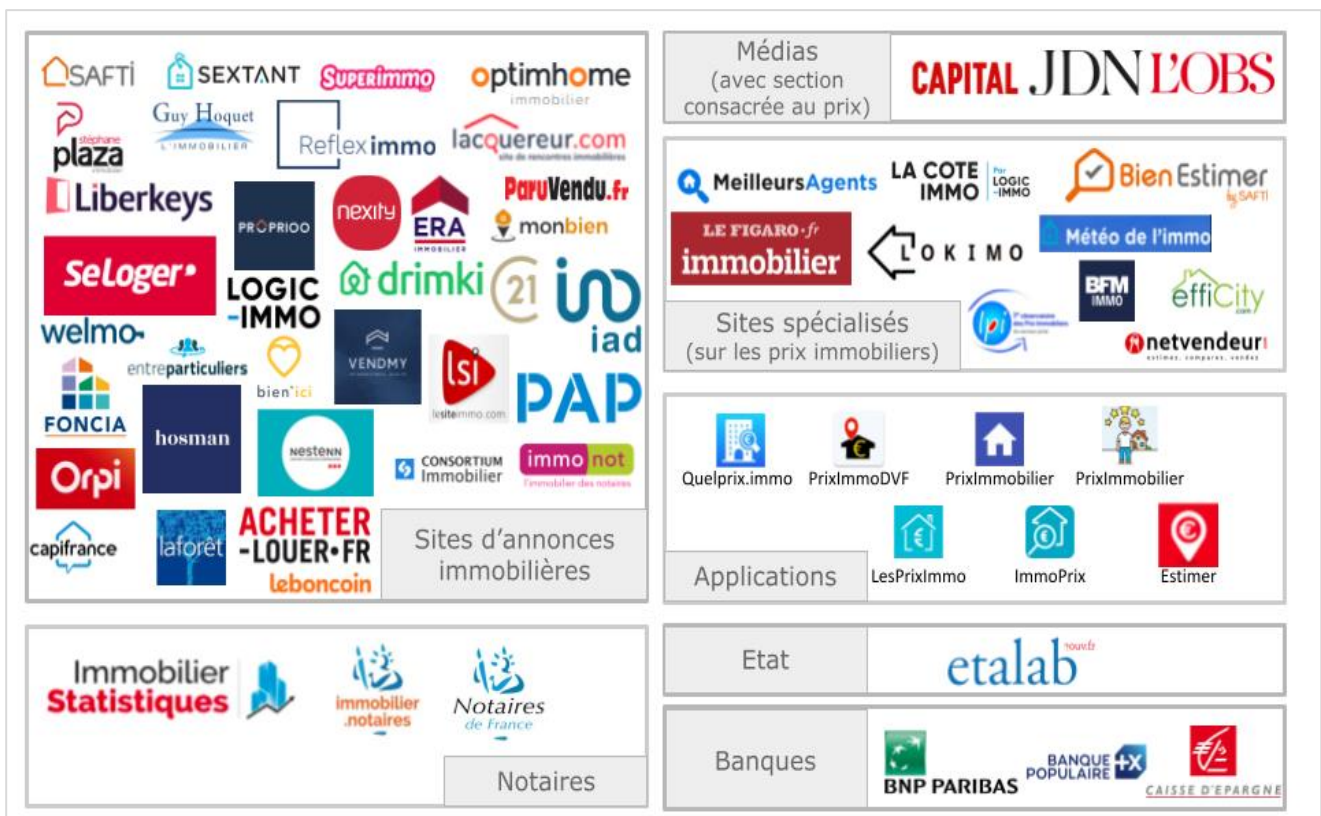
SAFTI
SEXTANT
Superimmo
optimhome immobilier
stéphane plaza immobilier
Guy Hoquet L'IMMOBILIER
Reflex immo
lacquereur.com site de rencontres immobilières
Liberkeys
PROPRIOO
nexity
ERA IMMOBILIER
ParuVendu.fr
monbien
SeLoger
LOGIC-IMMO
drimki
21
iad
welmo
entreparticuliers
bien'ici
VENDMY
lsi lesiteimmo.com
PAP
FONCIA
hosman
NESTENN
CONSORTIUM Immobilier
immonot l'immobilier des notaires
Orpi
capifrance
laforêt
ACHETER-LOUER.FR
leboncoin
Sites d'annonces immobilières

Médias (avec section consacrée au prix)
CAPITAL
JDN
L'OBS

MeilleursAgents
LA COTE IMMO par LOGIC-IMMO
Bien Estimer by SAFTI
LE FIGARO.fr immobilier
LOKIMO
Météo de l'immo
BFM IMMO
effiCity.com
Sites spécialisés (sur les prix immobiliers)
netvendeur estimez, comparez, vendez

Quelprix.immo
PrixImmoDVF
PrixImmobilier
PrixImmobilier
LesPrixImmo
ImmoPrix
Estimer
Applications

Immobilier Statistiques
immobilier.notaires
Notaires de France
Notaires

Etat
etalab gouv.fr

Banques
BNP PARIBAS
BANQUE POPULAIRE
CAISSE D'EPARGNE